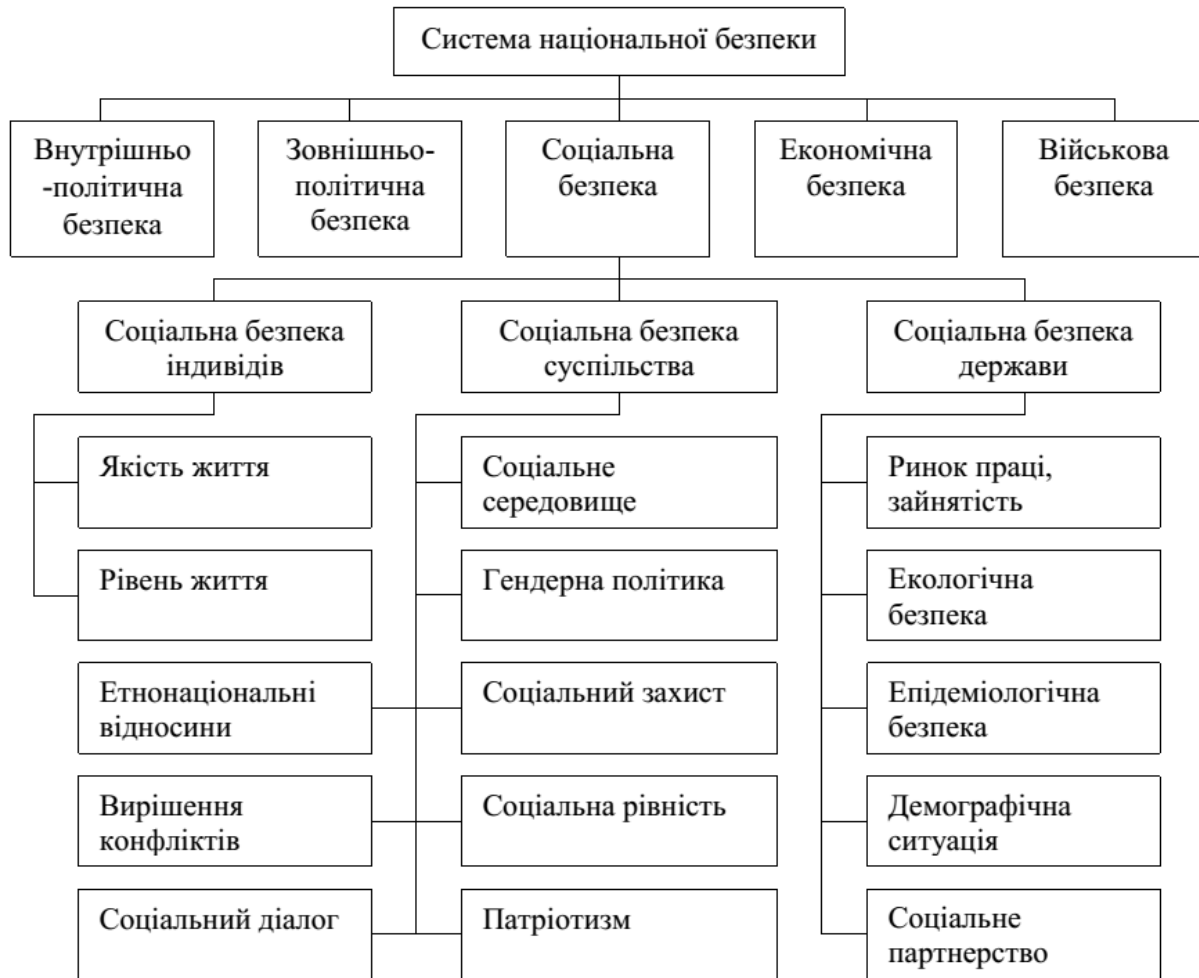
Система національної безпеки

Внутрішньо -політична безпека

Зовнішньо-політична безпека

Соціальна безпека

Економічна безпека

Військова безпека

Соціальна безпека індивідів

Соціальна безпека суспільства

Соціальна безпека держави

Якість життя

Рівень життя

Етнонаціональні відносини

Вирішення конфліктів

Соціальний діалог

Соціальне середовище

Гендерна політика

Соціальний захист

Соціальна рівність

Патріотизм

Ринок праці, зайнятість

Екологічна безпека

Епідеміологічна безпека

Демографічна ситуація

Соціальне партнерство